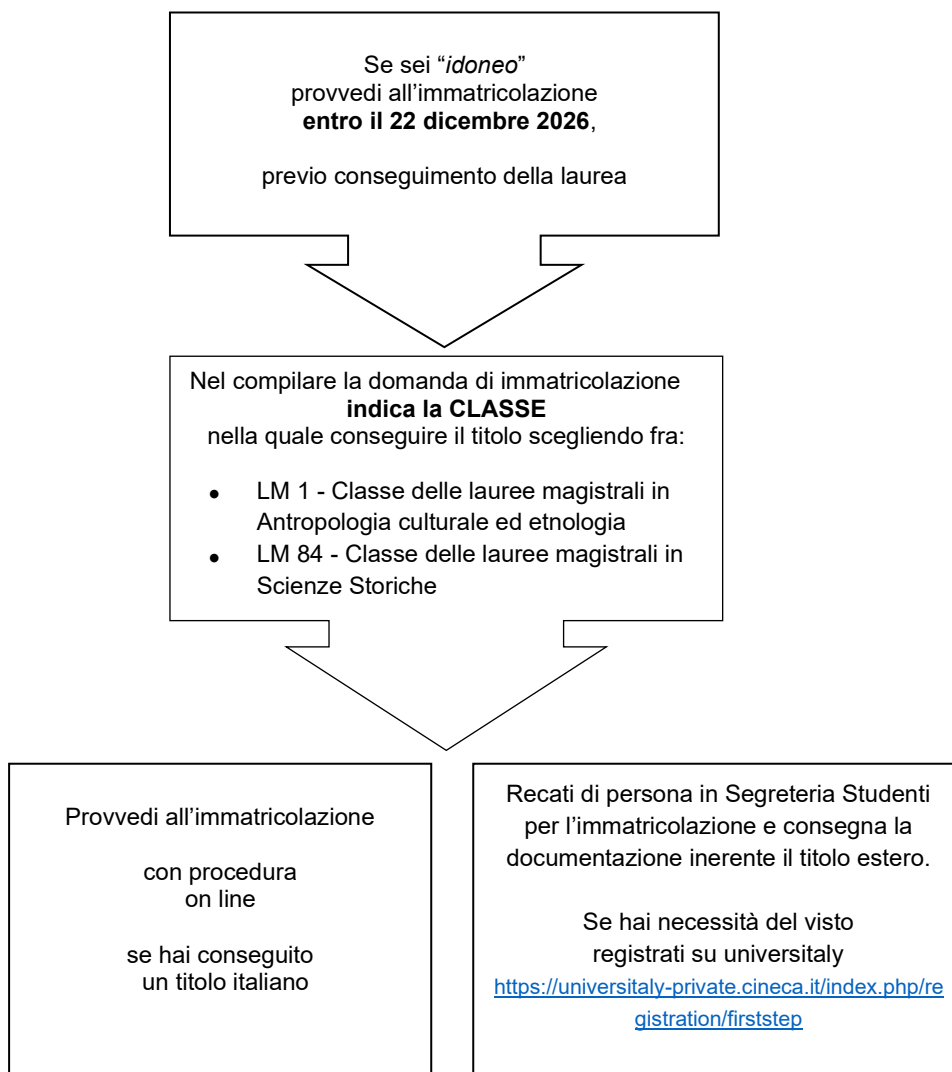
Se sei "*idoneo*"
provvedi all'immatricolazione
**entro il 22 dicembre 2026**,

previo conseguimento della laurea

Nel compilare la domanda di immatricolazione
**indica la CLASSE**
nella quale conseguire il titolo scegliendo fra:

- LM 1 - Classe delle lauree magistrali in Antropologia culturale ed etnologia
- LM 84 - Classe delle lauree magistrali in Scienze Storiche

Provvedi all'immatricolazione

con procedura on line

se hai conseguito un titolo italiano

Recati di persona in Segreteria Studenti per l'immatricolazione e consegna la documentazione inerente il titolo estero.

Se hai necessità del visto registrati su universitaly
https://universitaly-private.cineca.it/index.php/registration/firststep